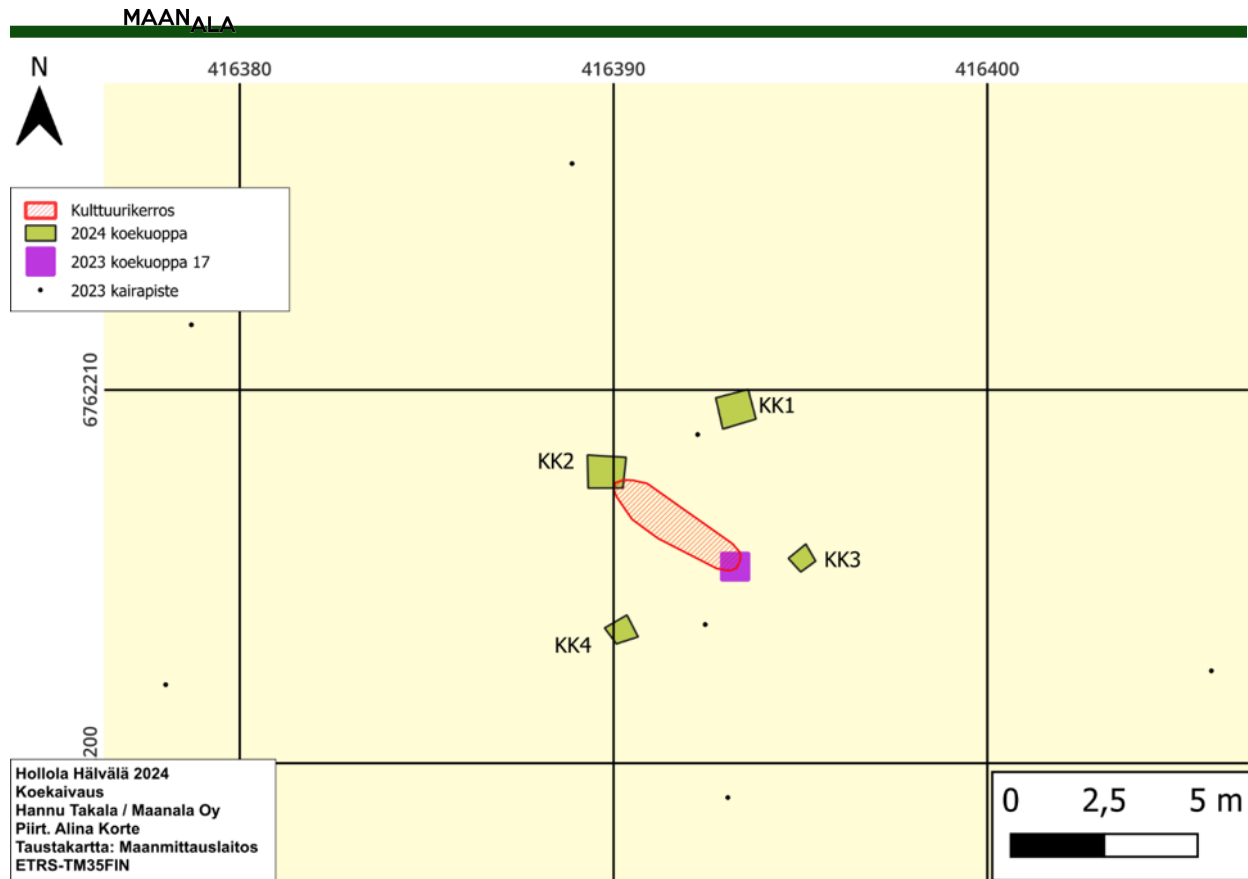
MAANALA

N

416380
416390
416400

Kulttuurikerros
2024 koekuoppa
2023 koekuoppa 17
2023 kairapiste

6762210

KK1
KK2
KK3
KK4

200

Hollola Hälvälä 2024
Koekaivaus
Hannu Takala / Maanala Oy
Piirt. Alina Korte
Taustakartta: Maanmittauslaitos
ETRS-TM35FIN

0 2,5 5 m